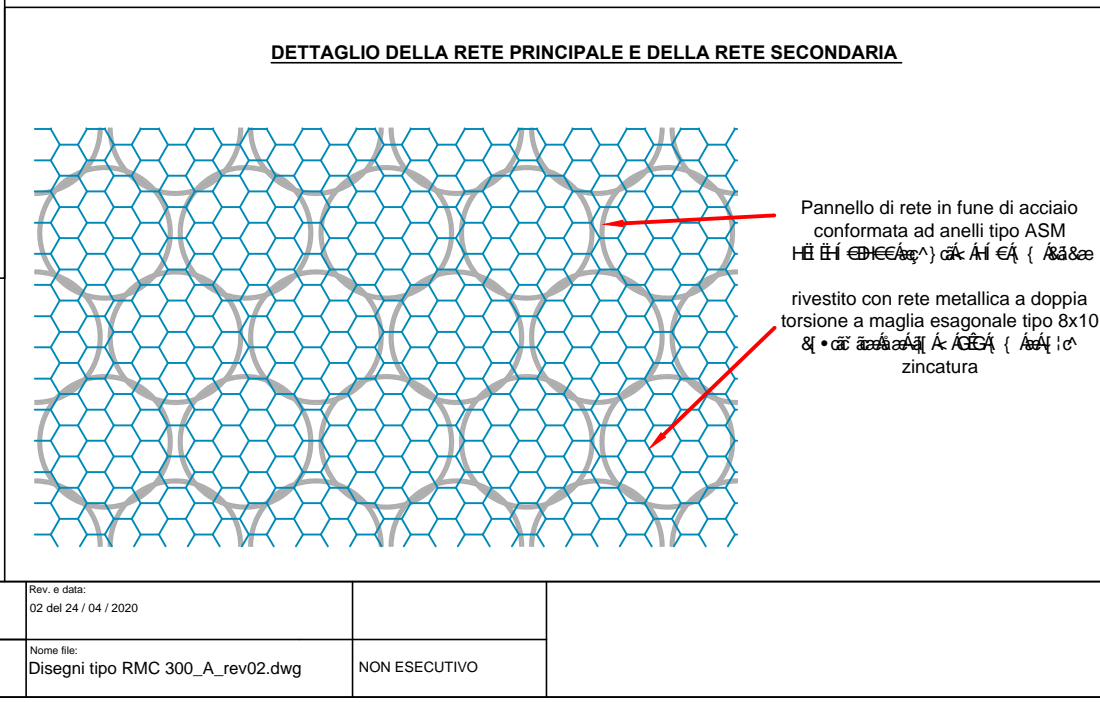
DETTAGLIO DELLA RETE PRINCIPALE E DELLA RETE SECONDARIA

Pannello di rete in fune di acciaio conformata ad anelli tipo ASM
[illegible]

rivestito con rete metallica a doppia torsione a maglia esagonale tipo 8x10
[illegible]
zincatura

Rev. e data:
02 del 24 / 04 / 2020

Nome file:
Disegni tipo RMC 300_A_rev02.dwg

NON ESECUTIVO